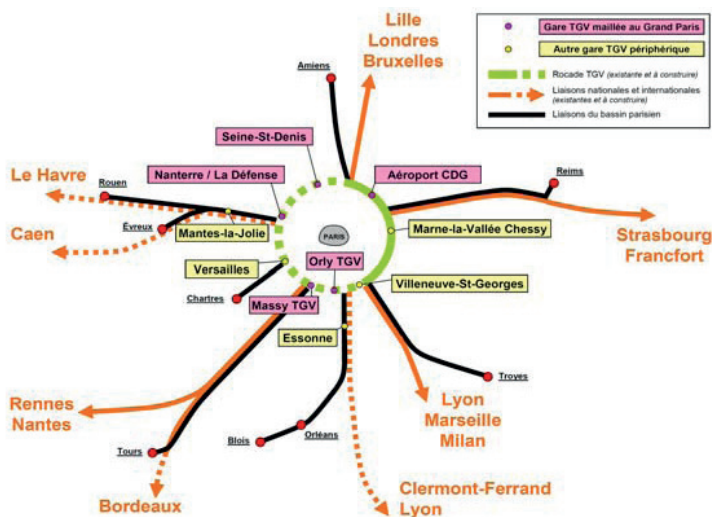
Gare TGV maillée au Grand Paris
Autre gare TGV périphérique
Rocade TGV (existante et à construire)
Liaisons nationales et internationales (existantes et à construire)
Liaisons du bassin parisien

Lille
Londres
Bruxelles

Amiens

Seine-St-Denis

Aéroport CDG

Reims

Le Havre

Rouen

Nanterre / La Défense

Évreux

Mantes-la-Jolie

Caen

Marne-la-Vallée Chessy

Strasbourg
Francfort

PARIS

Versailles

Orly TGV

Villeneuve-St-Georges

Chartres

Massy TGV

Essonne

Troyes

Lyon
Marseille
Milan

Rennes
Nantes

Blois

Orléans

Tours

Bordeaux

Clermont-Ferrand
Lyon